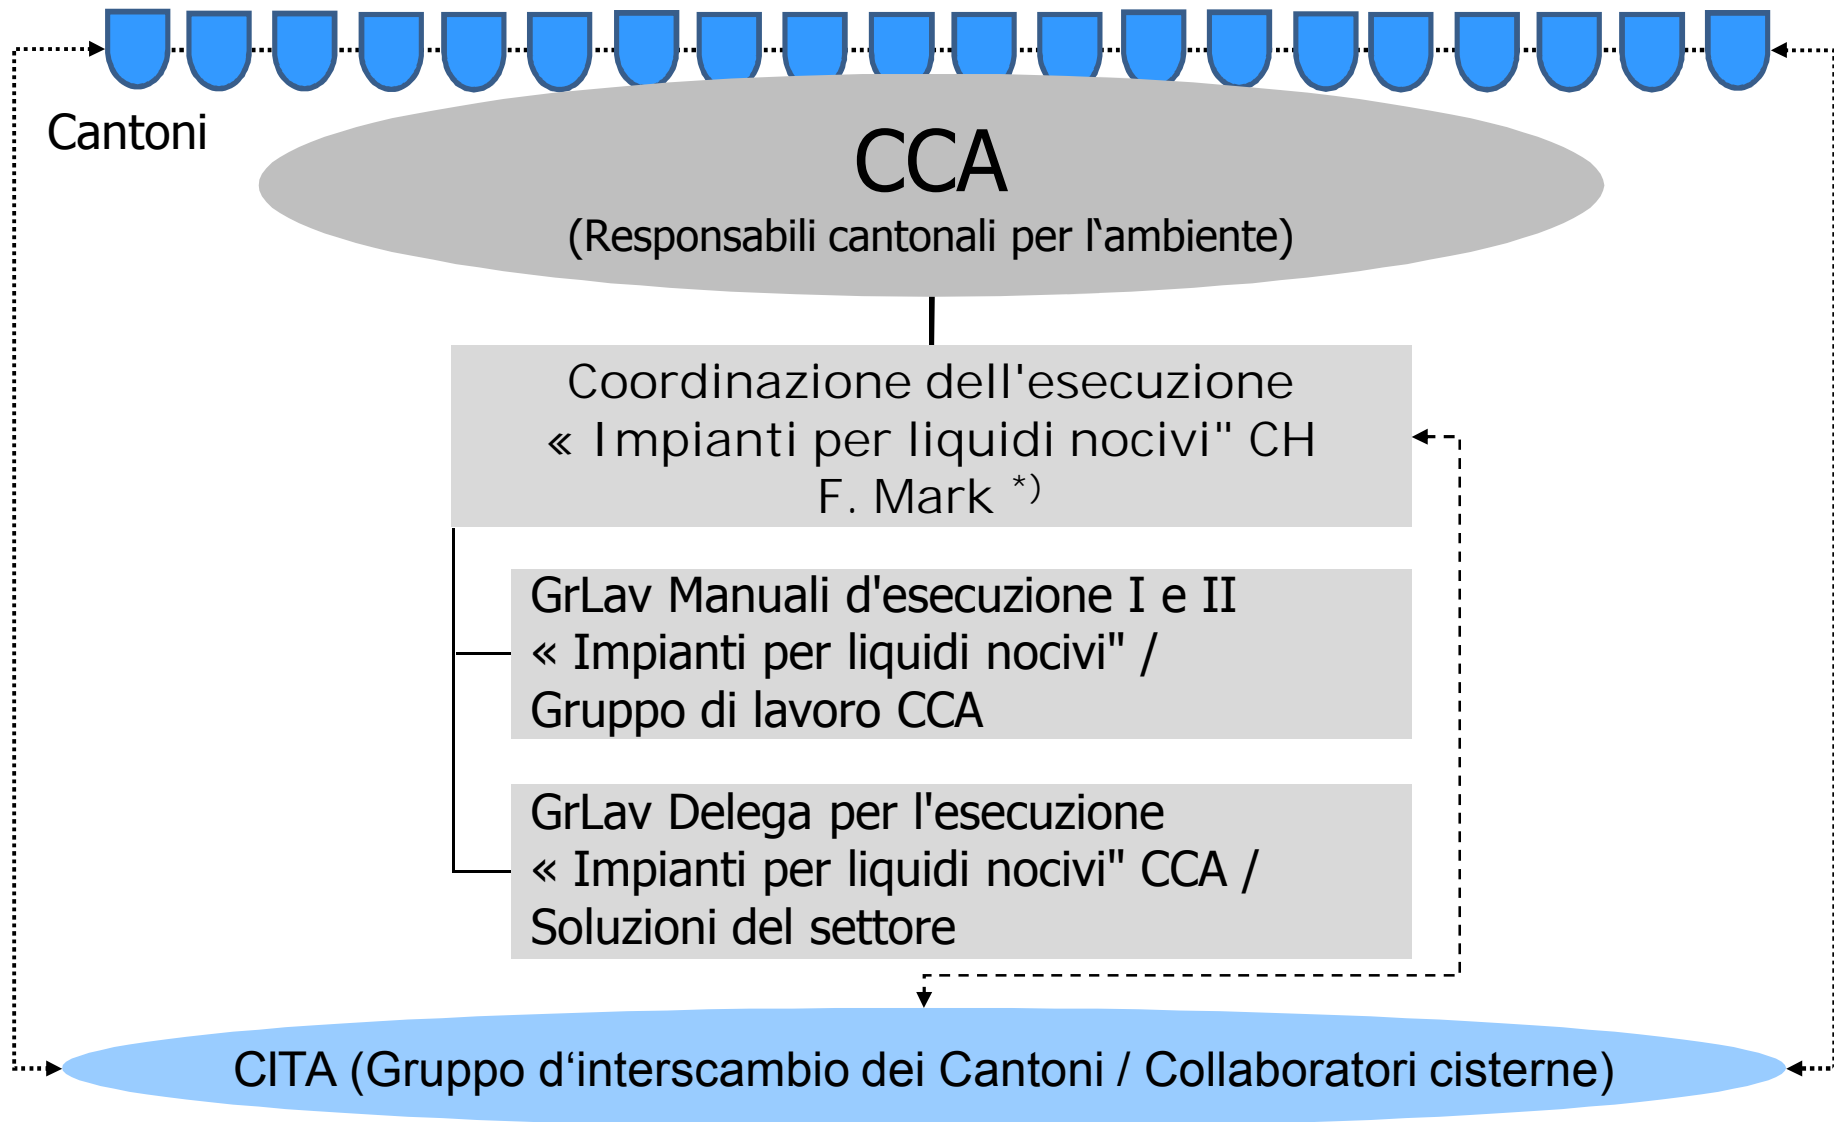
Cantoni

CCA
(Responsabili cantonali per l‘ambiente)

Coordinazione dell'esecuzione
« Impianti per liquidi nocivi" CH
F. Mark $^{*)}$

GrLav Manuali d'esecuzione I e II
« Impianti per liquidi nocivi" /
Gruppo di lavoro CCA

GrLav Delega per l'esecuzione
« Impianti per liquidi nocivi" CCA /
Soluzioni del settore

CITA (Gruppo d‘interscambio dei Cantoni / Collaboratori cisterne)